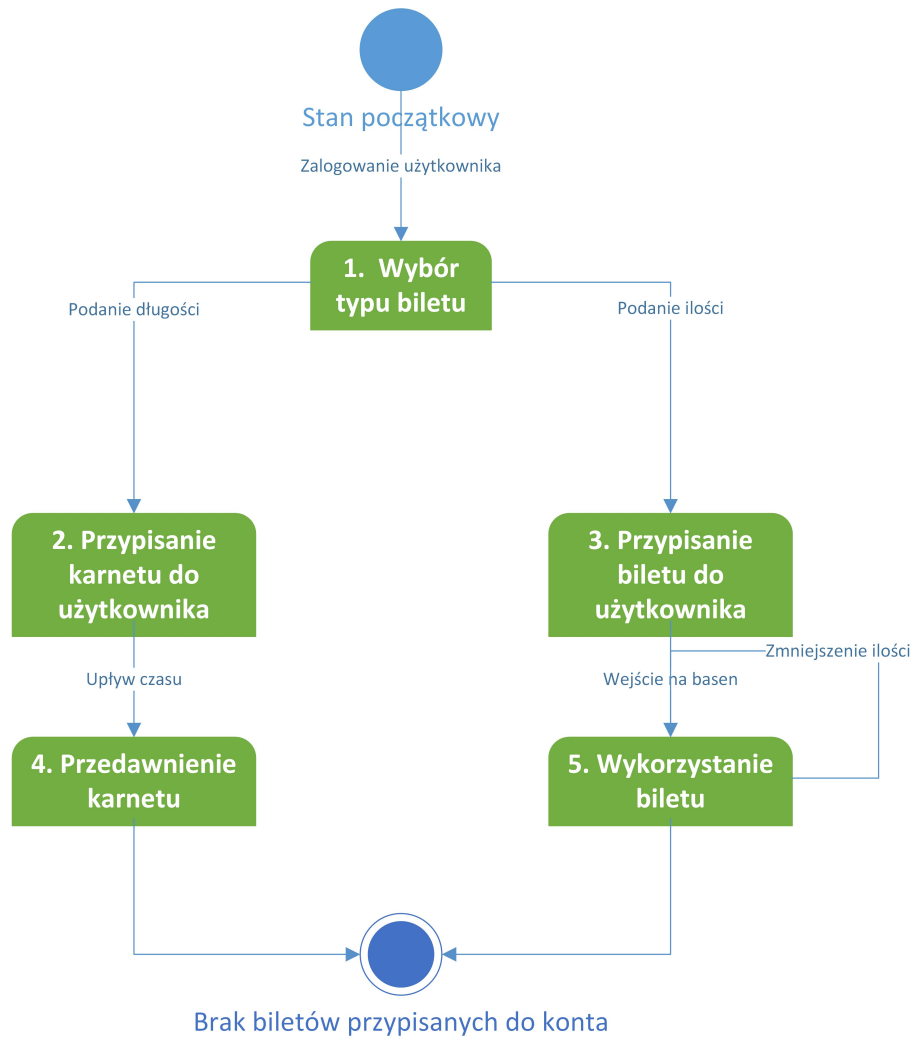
Stan początkowy

Zalogowanie użytkownika

1. Wybór typu biletu

Podanie długości

Podanie ilości

2. Przypisanie karnetu do użytkownika

3. Przypisanie biletu do użytkownika

Zmniejszenie ilości

Upływ czasu

Wejście na basen

4. Przedawnienie karnetu

5. Wykorzystanie biletu

Brak biletów przypisanych do konta